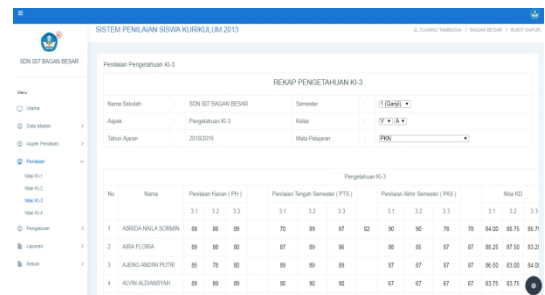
SISTEM PENILAIAN SISWA KURIKULUM 2013

JL TUANKU TAMBUSAI | BAGAN BESAR | BUKIT KAPUR

SDN 007 BAGAN BESAR

Menu

Utama

Data Master

Aspek Penilaian

Penilaian

Nilai KI-1

Nilai KI-2

Nilai KI-3

Nilai KI-4

Pengaturan

Laporan

Keluar

Penilaian Pengetahuan KI-3

REKAP PENGETAHUAN KI-3

| Nama Sekolah | : | SDN 007 BAGAN BESAR | Semester | : | 1 (Ganjil) |
|---|---|---|---|---|---|
| Aspek | : | Pengetahuan KI-3 | Kelas | : | V A |
| Tahun Ajaran | : | 2018/2019 | Mata Pelajaran | : | PKN |

Pengetahuan KI-3

| No | Nama | Penilaian Harian ( PH ) | | | Penilaian Tengah Semester ( PTS ) | | | | Penilaian Akhir Semester ( PAS ) | | | | Nilai KD | | |
|---|---|---|---|---|---|---|---|---|---|---|---|---|---|---|---|
| | | 3.1 | 3.2 | 3.3 | 3.1 | 3.2 | 3.3 | | 3.1 | 3.2 | 3.3 | | 3.1 | 3.2 | 3.3 |
| 1 | ABRIDA NAILA SORMIN | 86 | 88 | 89 | 70 | 89 | 87 | 82 | 90 | 90 | 78 | 78 | 84.00 | 88.75 | 85.7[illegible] |
| 2 | AIRA FLORIA | 88 | 88 | 80 | 87 | 89 | 86 | | 88 | 86 | 87 | 87 | 88.25 | 87.50 | 83.2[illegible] |
| 3 | AJENG ANDINI PUTRI | 86 | 78 | 80 | 89 | 89 | 89 | | 87 | 87 | 87 | 87 | 86.50 | 83.00 | 84.0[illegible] |
| 4 | ALVIN ALDIANSYAH | 89 | 86 | 89 | 90 | 90 | 90 | | 67 | 67 | 67 | 67 | 83.75 | 83.75 | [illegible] |